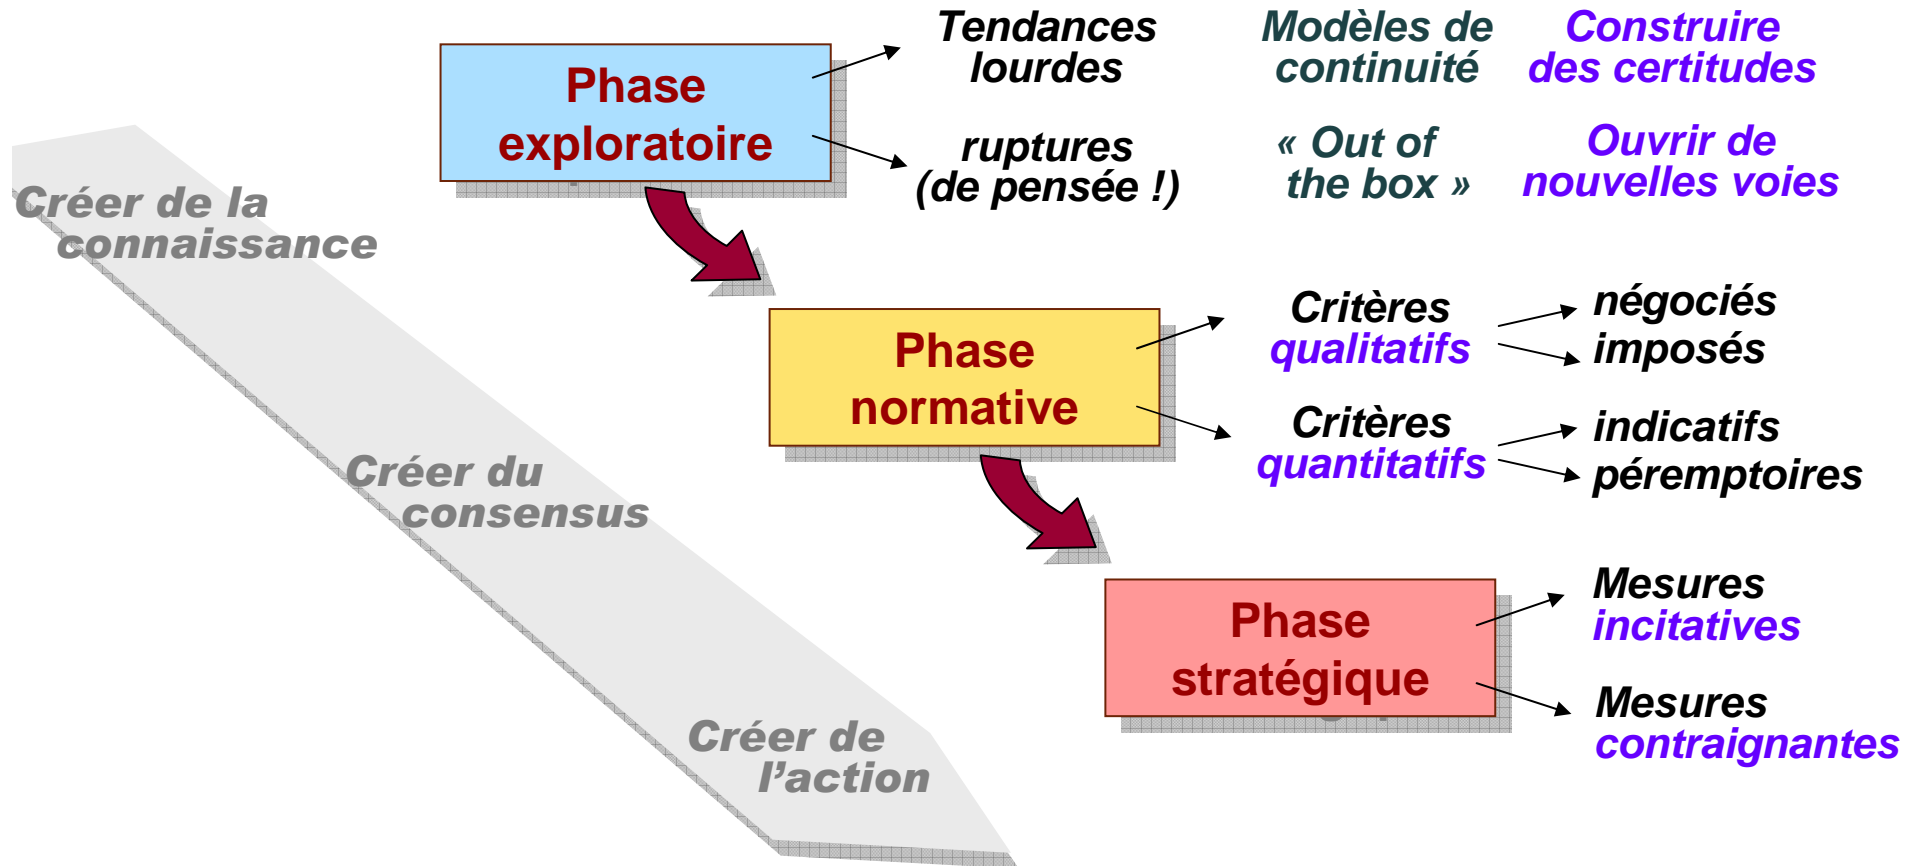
Phase exploratoire

Tendances lourdes

Modèles de continuité

Construire des certitudes

ruptures (de pensée !)

« Out of the box »

Ouvrir de nouvelles voies

Créer de la connaissance

Phase normative

Critères qualitatifs

négociés

imposés

Critères quantitatifs

indicatifs

péremptoires

Créer du consensus

Phase stratégique

Mesures incitatives

Mesures contraignantes

Créer de l'action